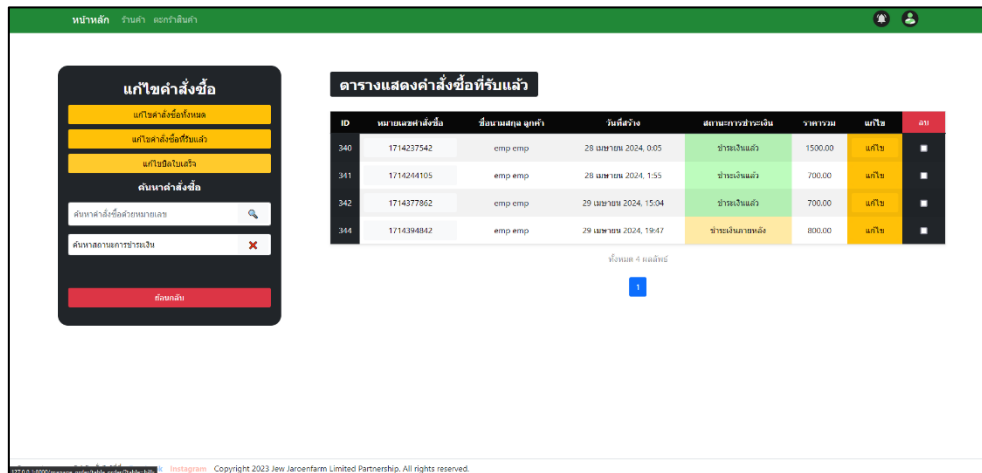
หน้าหลัก ร้านค้า สต็อกสินค้า

แก้ไขคำสั่งซื้อ

แก้ไขคำสั่งซื้อทั้งหมด

แก้ไขคำสั่งซื้อที่รับแล้ว

แก้ไขบิลใบเสร็จ

ค้นหาคำสั่งซื้อ

ค้นหาคำสั่งซื้อด้วยหมายเลข

ค้นหาสถานะการชำระเงิน

ย้อนกลับ

ตารางแสดงคำสั่งซื้อที่รับแล้ว

| ID | หมายเลขคำสั่งซื้อ | ชื่อนามสกุล ลูกค้า | วันที่สร้าง | สถานะการชำระเงิน | ราคารวม | แก้ไข | ลบ |
|---|---|---|---|---|---|---|---|
| 340 | 1714237542 | emp emp | 28 เมษายน 2024, 0:05 | ชำระเงินแล้ว | 1500.00 | แก้ไข | |
| 341 | 1714244105 | emp emp | 28 เมษายน 2024, 1:55 | ชำระเงินแล้ว | 700.00 | แก้ไข | |
| 342 | 1714377862 | emp emp | 29 เมษายน 2024, 15:04 | ชำระเงินแล้ว | 700.00 | แก้ไข | |
| 344 | 1714394842 | emp emp | 29 เมษายน 2024, 19:47 | ชำระเงินภายหลัง | 800.00 | แก้ไข | |

ทั้งหมด 4 ผลลัพธ์

1

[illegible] Instagram Copyright 2023 Jew Jaroenfarm Limited Partnership. All rights reserved.